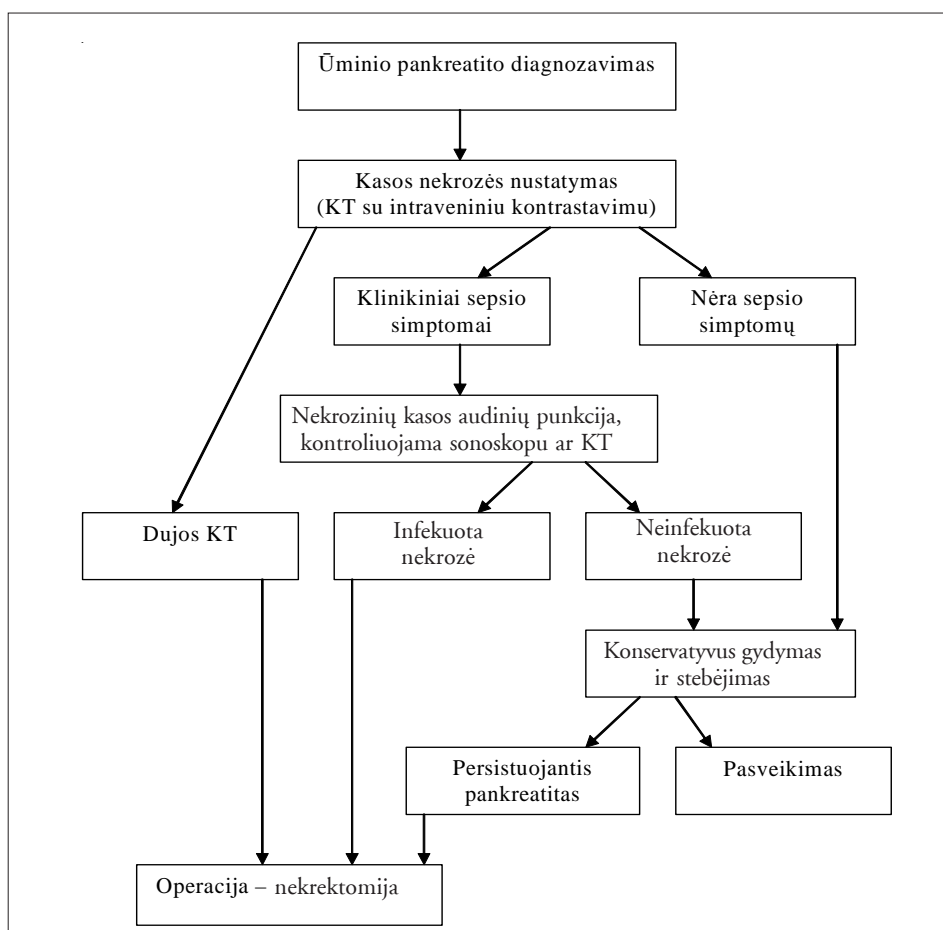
Ūminio pankreatito diagnozavimas

Kasos nekrozės nustatymas (KT su intraveniniu kontrastavimu)

Klinikiniai sepsio simptomai

Nėra sepsio simptomų

Nekrozinių kasos audinių punkcija, kontroliuojama sonoskopu ar KT

Dujos KT

Infekuota nekrozė

Neinfekuota nekrozė

Konservatyvus gydymas ir stebėjimas

Persistuojantis pankreatitas

Pasveikimas

Operacija – nekrektomija